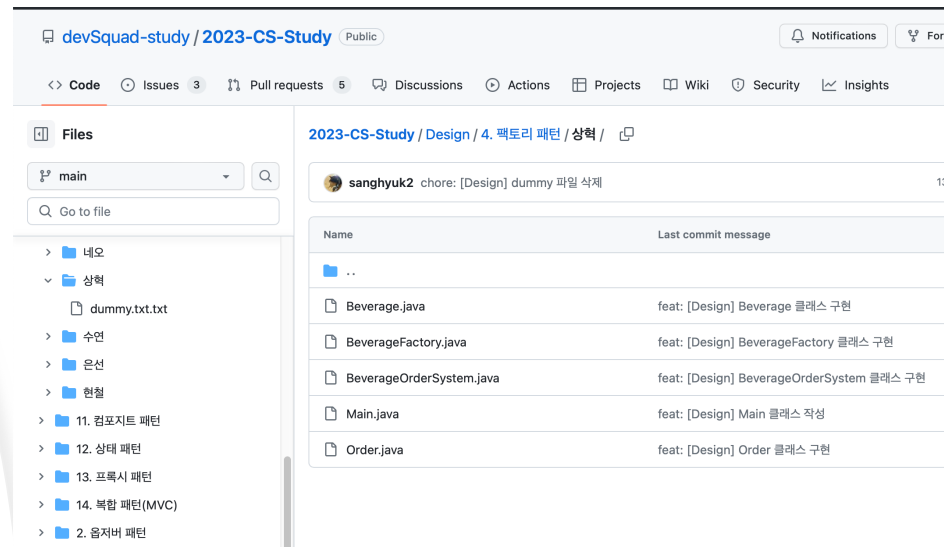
devSquad-study / 2023-CS-Study Public

Notifications  For

<> Code  Issues 3  Pull requests 5  Discussions  Actions  Projects  Wiki  Security  Insights

Files

main

Go to file

네오
상혁
dummy.txt.txt
수연
은선
현철
11. 컴포지트 패턴
12. 상태 패턴
13. 프록시 패턴
14. 복합 패턴(MVC)
2. 옵저버 패턴

2023-CS-Study / Design / 4. 팩토리 패턴 / 상혁 /

sanghyuk2 chore: [Design] dummy 파일 삭제  1

| Name | Last commit message |
|---|---|
| .. | |
| Beverage.java | feat: [Design] Beverage 클래스 구현 |
| BeverageFactory.java | feat: [Design] BeverageFactory 클래스 구현 |
| BeverageOrderSystem.java | feat: [Design] BeverageOrderSystem 클래스 구현 |
| Main.java | feat: [Design] Main 클래스 작성 |
| Order.java | feat: [Design] Order 클래스 구현 |